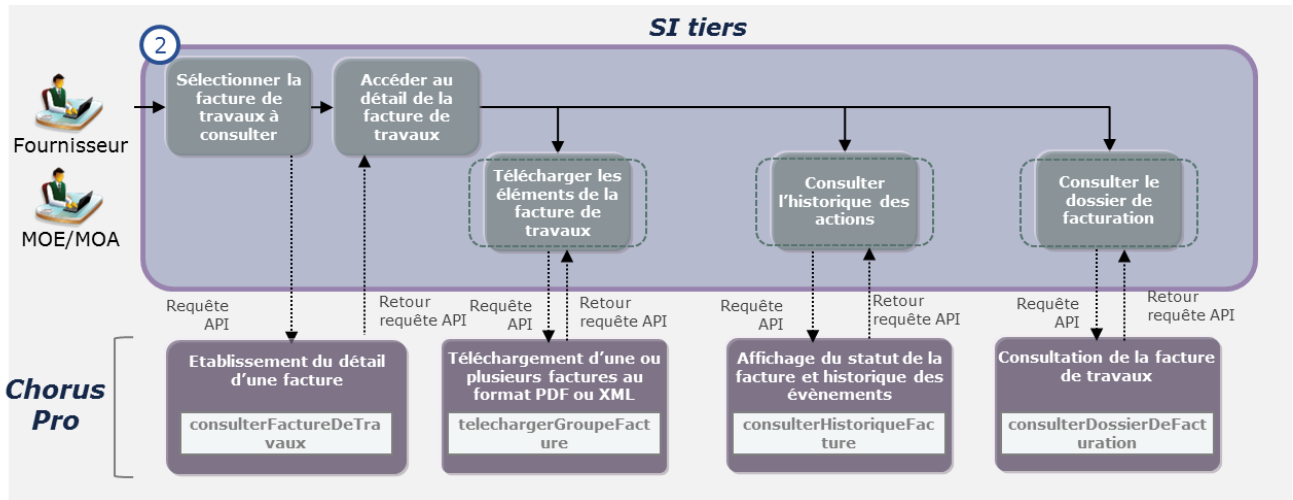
SI tiers

2

Fournisseur

MOE/MOA

Sélectionner la facture de travaux à consulter

Accéder au détail de la facture de travaux

Télécharger les éléments de la facture de travaux

Consulter l'historique des actions

Consulter le dossier de facturation

Requête API

Retour requête API

Requête API

Retour requête API

Requête API

Retour requête API

Requête API

Retour requête API

Chorus Pro

Etablissement du détail d'une facture

consulterFactureDeTravaux

Téléchargement d'une ou plusieurs factures au format PDF ou XML

telechargerGroupeFacture

Affichage du statut de la facture et historique des évènements

consulterHistoriqueFacture

Consultation de la facture de travaux

consulterDossierDeFacturation